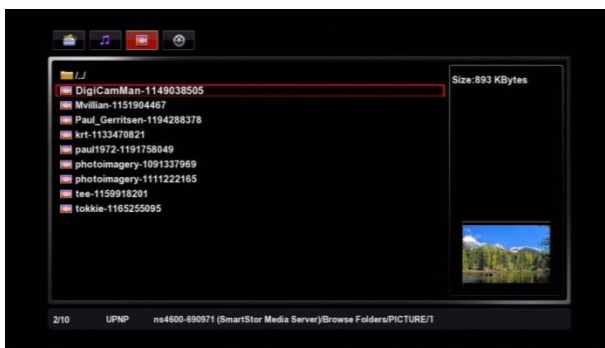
/../

DigiCamMan-1149038505

Mvillian-1151904467

Paul_Gerritsen-1194288378

krt-1133470821

paul1972-1191758049

photoimagery-1091337969

photoimagery-1111222165

tee-1159918201

tokkie-1165255095

Size:893 KBytes

2/10 UPNP ns4600-690971 (SmartStor Media Server)/Browse Folders/PICTURE/1